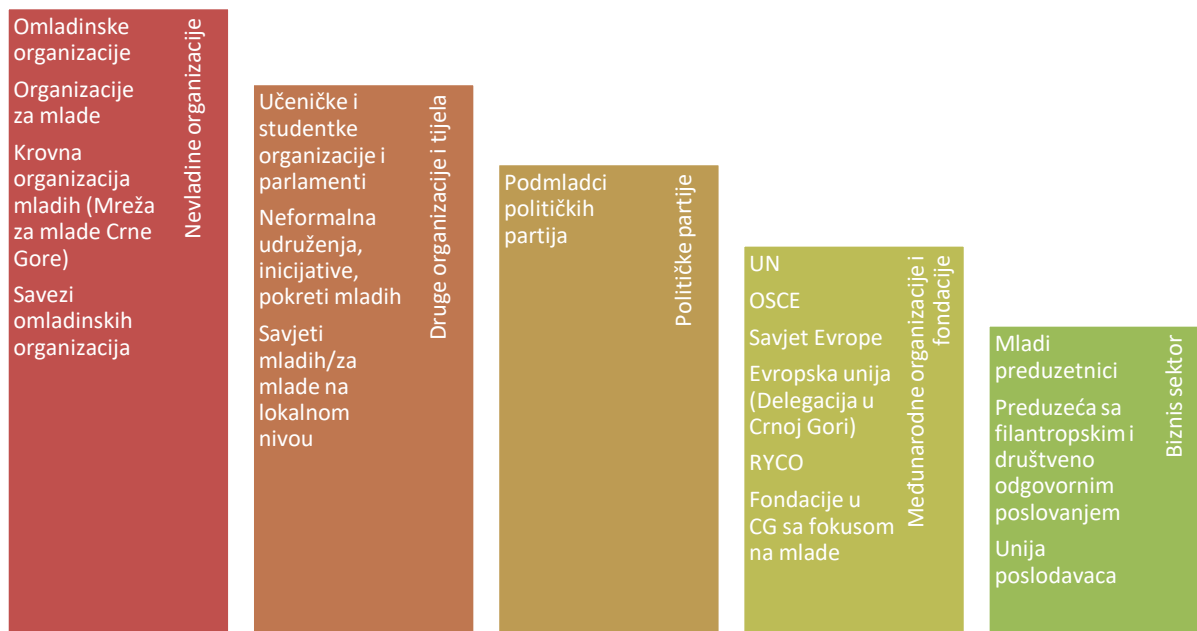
Omladinske organizacije

Organizacije za mlade

Krovna organizacija mladih (Mreža za mlade Crne Gore)

Savezi omladinskih organizacija

Nevladine organizacije

Učeničke i studentke organizacije i parlamenti

Neformalna udruženja, inicijative, pokreti mladih

Savjeti mladih/za mlade na lokalnom nivou

Druge organizacije i tijela

Podmladci političkih partija

Političke partije

UN

OSCE

Savjet Evrope

Evropska unija (Delegacija u Crnoj Gori)

RYCO

Fondacije u CG sa fokusom na mlade

Međunarodne organizacije i fondacije

Mladi preduzetnici

Preduzeća sa filantropskim i društveno odgovornim poslovanjem

Unija poslodavaca

Biznis sektor